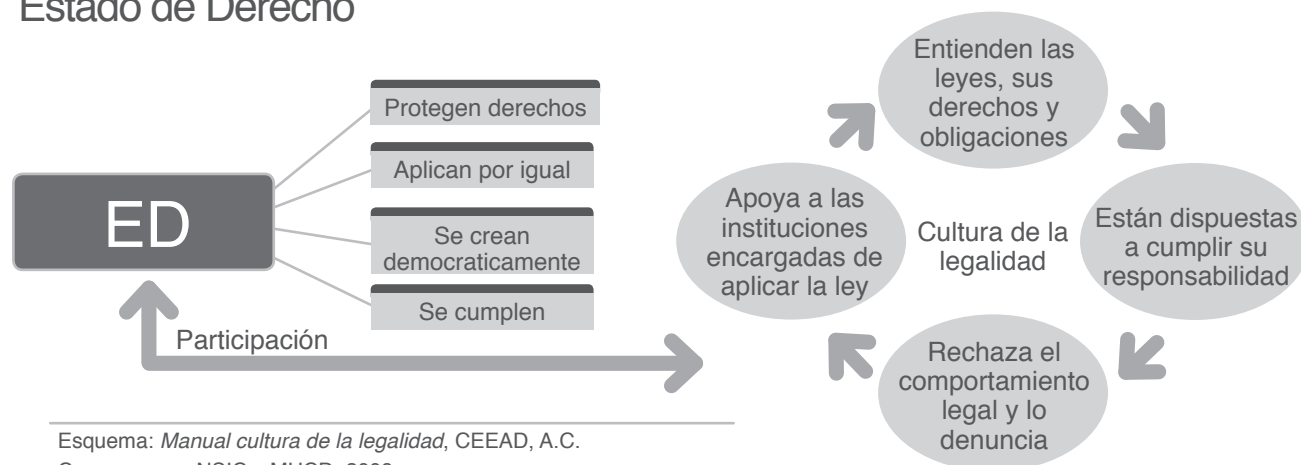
Estado de Derecho

ED

Protegen derechos

Aplican por igual

Se crean democraticamente

Se cumplen

Participación

Entienden las leyes, sus derechos y obligaciones

Están dispuestas a cumplir su responsabilidad

Rechaza el comportamiento legal y lo denuncia

Apoya a las instituciones encargadas de aplicar la ley

Cultura de la legalidad

Esquema: *Manual cultura de la legalidad*, CEEAD, A.C.

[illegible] NSIC – MUCD, 2009